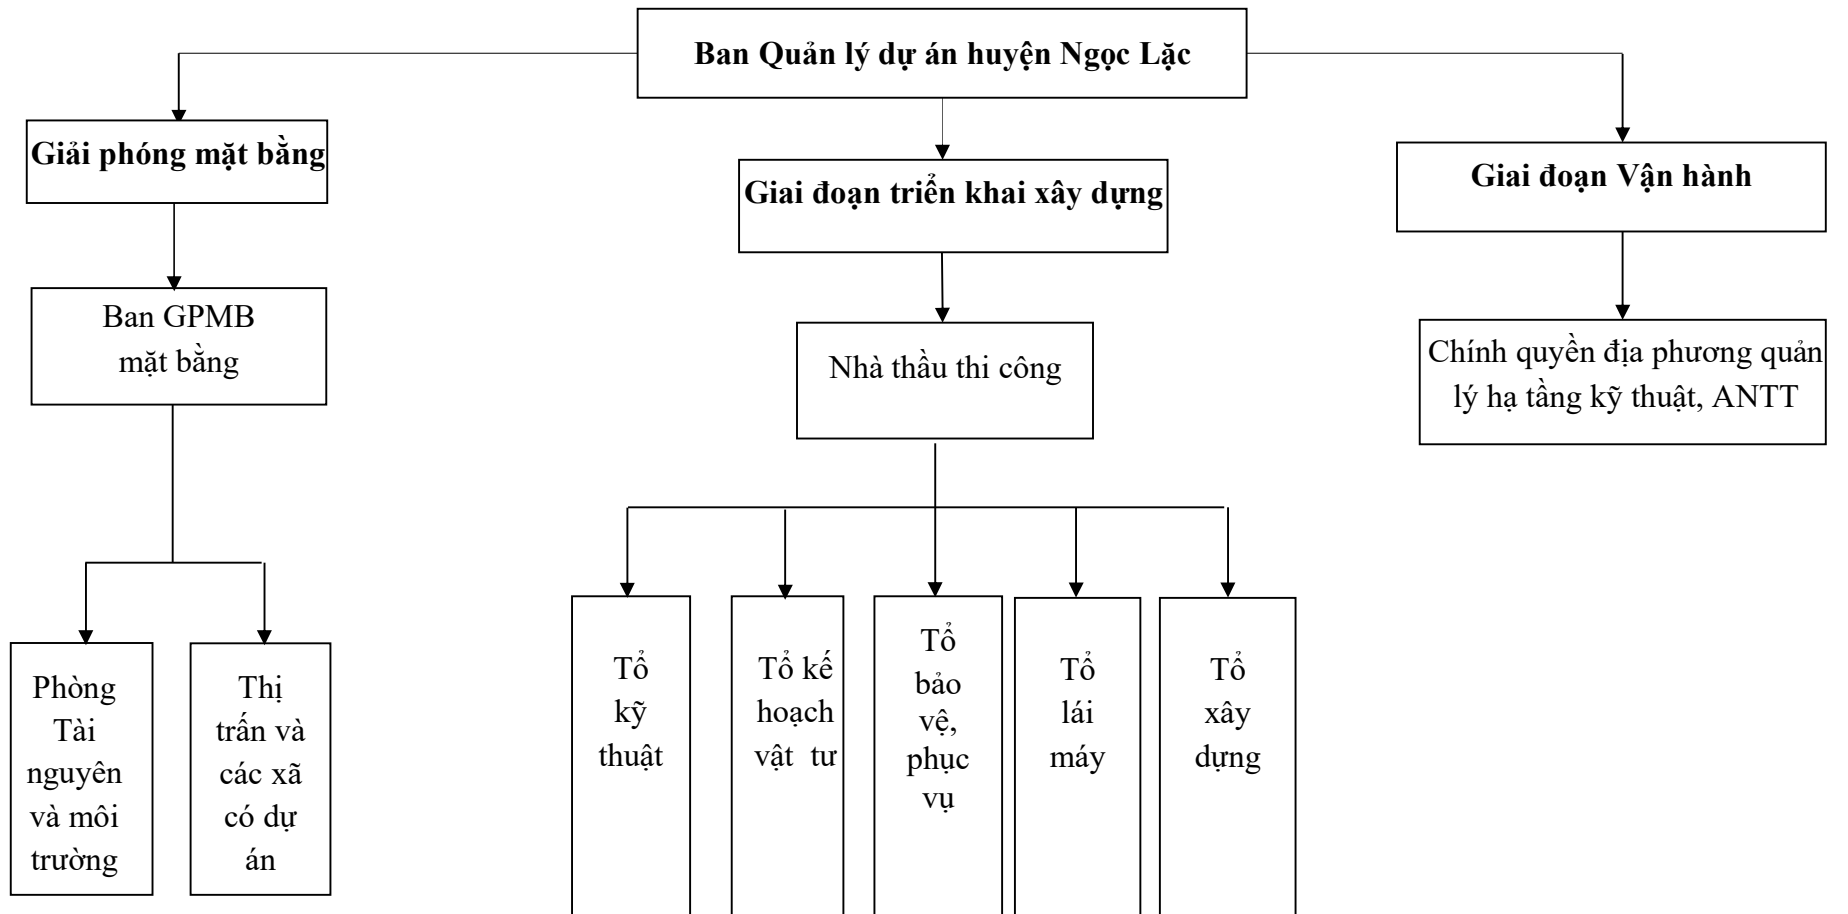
Ban Quản lý dự án huyện Ngọc Lặc

Giải phóng mặt bằng

Giai đoạn triển khai xây dựng

Giai đoạn Vận hành

Ban GPMB mặt bằng

Nhà thầu thi công

Chính quyền địa phương quản lý hạ tầng kỹ thuật, ANTT

Phòng Tài nguyên và môi trường

Thị trấn và các xã có dự án

Tổ kỹ thuật

Tổ kế hoạch vật tư

Tổ bảo vệ, phục vụ

Tổ lái máy

Tổ xây dựng